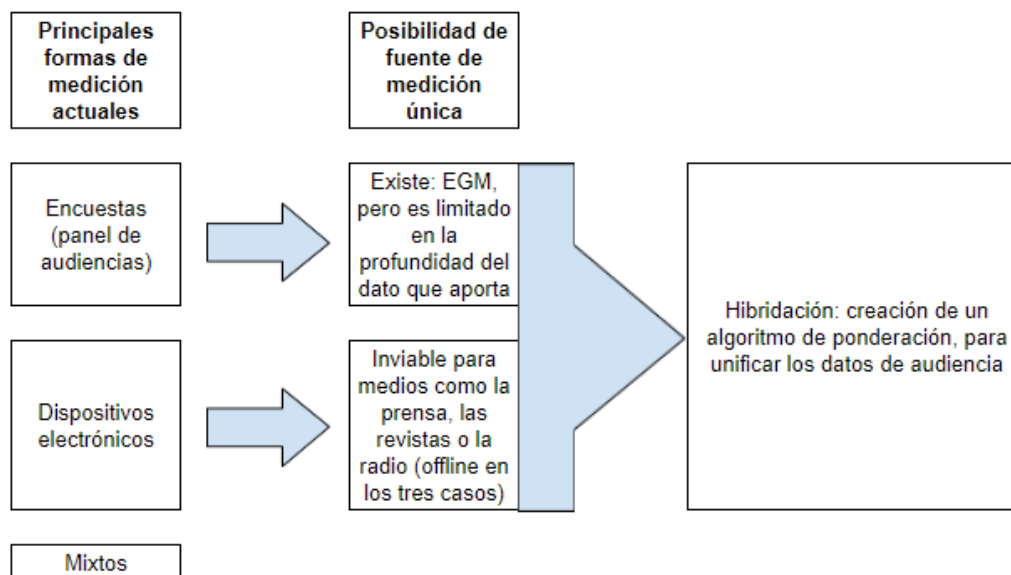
Principales formas de medición actuales

Posibilidad de fuente de medición única

Encuestas (panel de audiencias)

Existe: EGM, pero es limitado en la profundidad del dato que aporta

Hibridación: creación de un algoritmo de ponderación, para unificar los datos de audiencia

Dispositivos electrónicos

Inviable para medios como la prensa, las revistas o la radio (offline en los tres casos)

Mixtos